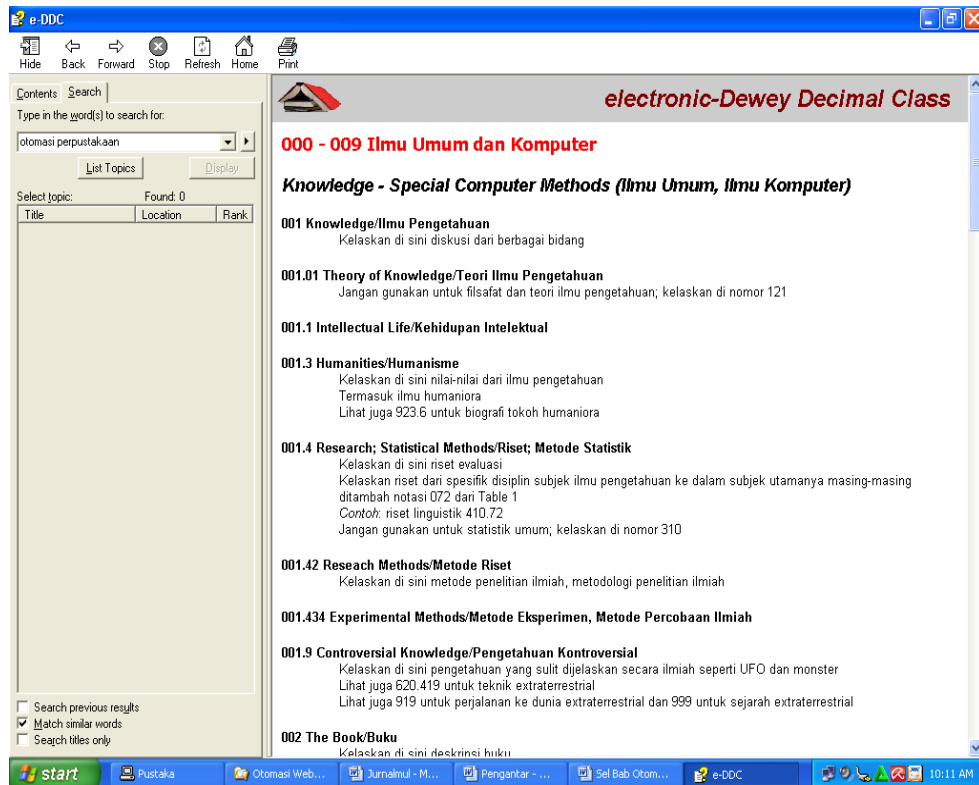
e-DDC

Hide Back Forward Stop Refresh Home Print

Contents Search

Type in the word(s) to search for:

otomasi perpustakaan

List Topics Display

Select topic: Found: 0

| Title | Location | Rank |
|---|---|---|

Search previous results
Match similar words
Search titles only

electronic-Dewey Decimal Class

000 - 009 Ilmu Umum dan Komputer

Knowledge - Special Computer Methods (Ilmu Umum, Ilmu Komputer)

001 Knowledge/Ilmu Pengetahuan
Kelaskan di sini diskusi dari berbagai bidang

001.01 Theory of Knowledge/Teori Ilmu Pengetahuan
Jangan gunakan untuk filsafat dan teori ilmu pengetahuan; kelaskan di nomor 121

001.1 Intellectual Life/Kehidupan Intelektual

001.3 Humanities/Humanisme
Kelaskan di sini nilai-nilai dari ilmu pengetahuan
Termasuk ilmu humaniora
Lihat juga 923.6 untuk biografi tokoh humaniora

001.4 Research; Statistical Methods/Riset; Metode Statistik
Kelaskan di sini riset evaluasi
Kelaskan riset dari spesifik disiplin subjek ilmu pengetahuan ke dalam subjek utamanya masing-masing ditambah notasi 072 dari Table 1
Contoh: riset linguistik 410.72
Jangan gunakan untuk statistik umum; kelaskan di nomor 310

001.42 Reseach Methods/Metode Riset
Kelaskan di sini metode penelitian ilmiah, metodologi penelitian ilmiah

001.434 Experimental Methods/Metode Eksperimen, Metode Percobaan Ilmiah

001.9 Controversial Knowledge/Pengetahuan Kontroversial
Kelaskan di sini pengetahuan yang sulit dijelaskan secara ilmiah seperti UFO dan monster
Lihat juga 620.419 untuk teknik extraterrestrial
Lihat juga 919 untuk perjalanan ke dunia extraterrestrial dan 999 untuk sejarah extraterrestrial

002 The Book/Buku
Kelaskan di sini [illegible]

start Pustaka Otomasi Web... Jurnalmul - M... Pengantar - ... Sel Bab Otom... e-DDC 10:11 AM